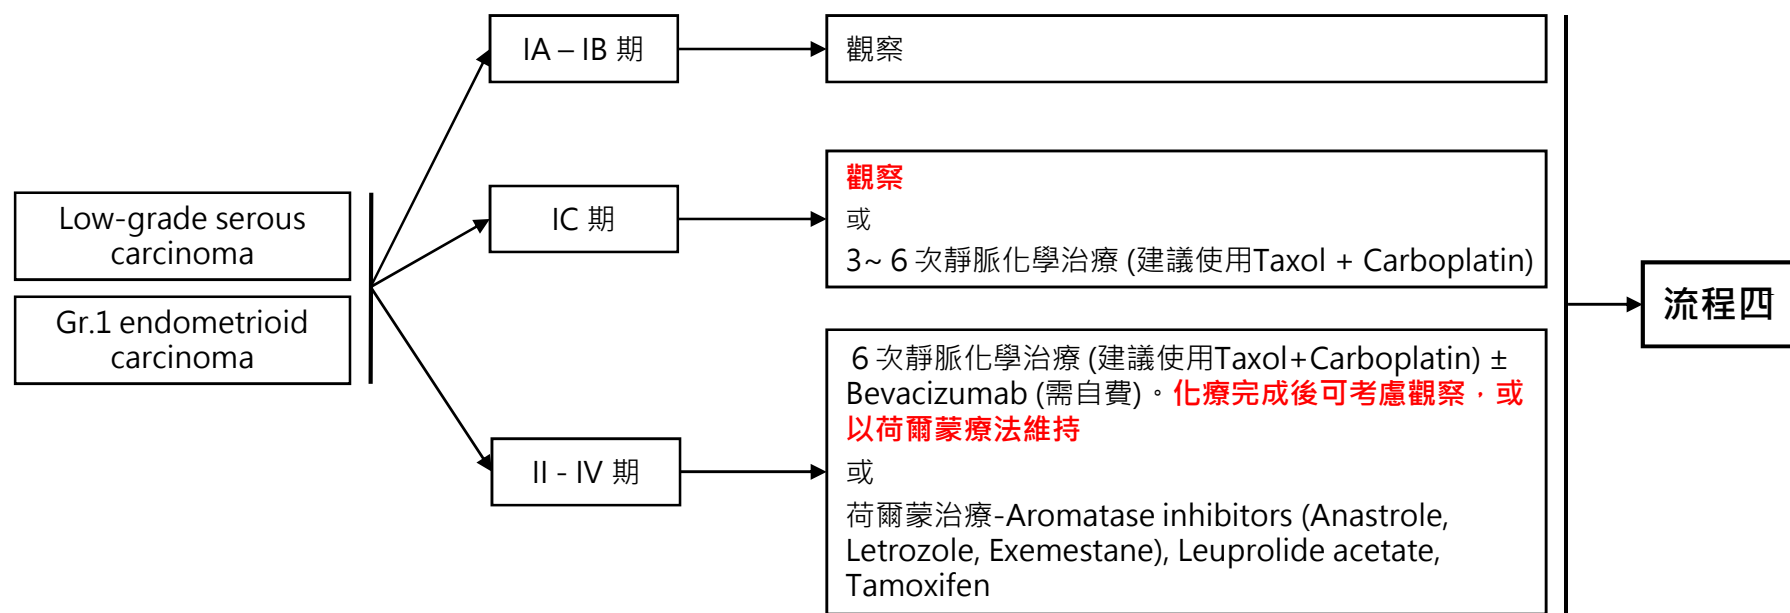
Low-grade serous carcinoma

Gr.1 endometrioid carcinoma

IA – IB 期

觀察

IC 期

觀察
或
3~ 6 次靜脈化學治療 (建議使用Taxol + Carboplatin)

II - IV 期

6 次靜脈化學治療 (建議使用Taxol+Carboplatin) ± Bevacizumab (需自費)。化療完成後可考慮觀察，或以荷爾蒙療法維持
或
荷爾蒙治療-Aromatase inhibitors (Anastrole, Letrozole, Exemestane), Leuprolide acetate, Tamoxifen

流程四